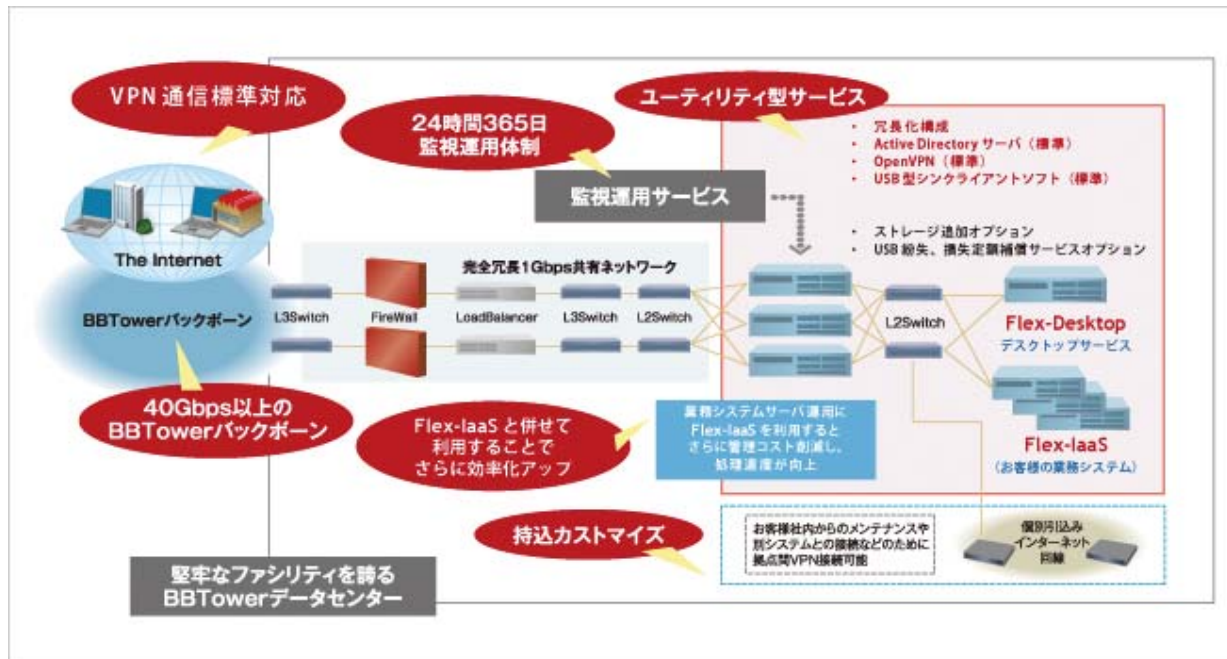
VPN通信標準対応

24時間365日
監視運用体制

ユーティリティ型サービス

・ 冗長化構成
・ Active Directory サーバ（標準）
・ OpenVPN（標準）
・ USB型シンクライアントソフト（標準）

監視運用サービス

・ ストレージ追加オプション
・ USB紛失、損失定額補償サービスオプション

The Internet

BBTowerバックボーン

完全冗長1Gbps共有ネットワーク

L3Switch FireWall LoadBalancer L3Switch L2Switch

L2Switch

Flex-Desktop
デスクトップサービス

Flex-IaaS
（お客様の業務システム）

40Gbps以上の
BBTowerバックボーン

Flex-IaaS と併せて
利用することで
さらに効率化アップ

業務システムサーバ運用に
Flex-IaaS を利用すると
さらに管理コスト削減し、
処理速度が向上

持込カストマイズ

お客様社内からのメンテナンスや
別システムとの接続などのために
拠点間VPN接続可能

個別引込み
インターネット
回線

堅牢なファシリティを誇る
BBTowerデータセンター